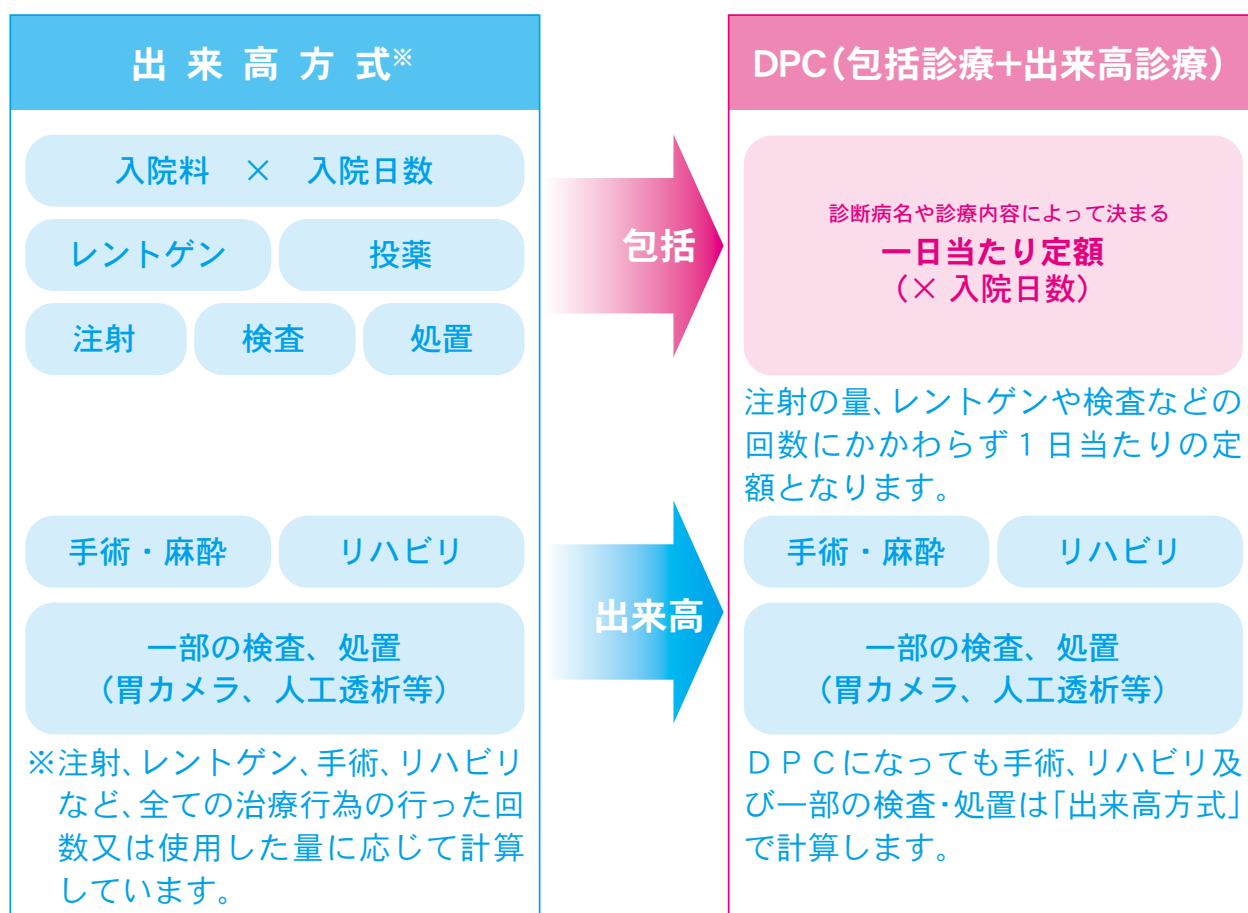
出 来 高 方 式※

入院料 × 入院日数

レントゲン

投薬

注射

検査

処置

手術・麻酔

リハビリ

一部の検査、処置
（胃カメラ、人工透析等）

※注射、レントゲン、手術、リハビリなど、全ての治療行為の行った回数又は使用した量に応じて計算しています。

包括

出来高

DPC（包括診療+出来高診療）

診断病名や診療内容によって決まる
一日当たり定額
（× 入院日数）

注射の量、レントゲンや検査などの回数にかかわらず１日当たりの定額となります。

手術・麻酔

リハビリ

一部の検査、処置
（胃カメラ、人工透析等）

ＤＰＣになっても手術、リハビリ及び一部の検査･処置は「出来高方式」で計算します。